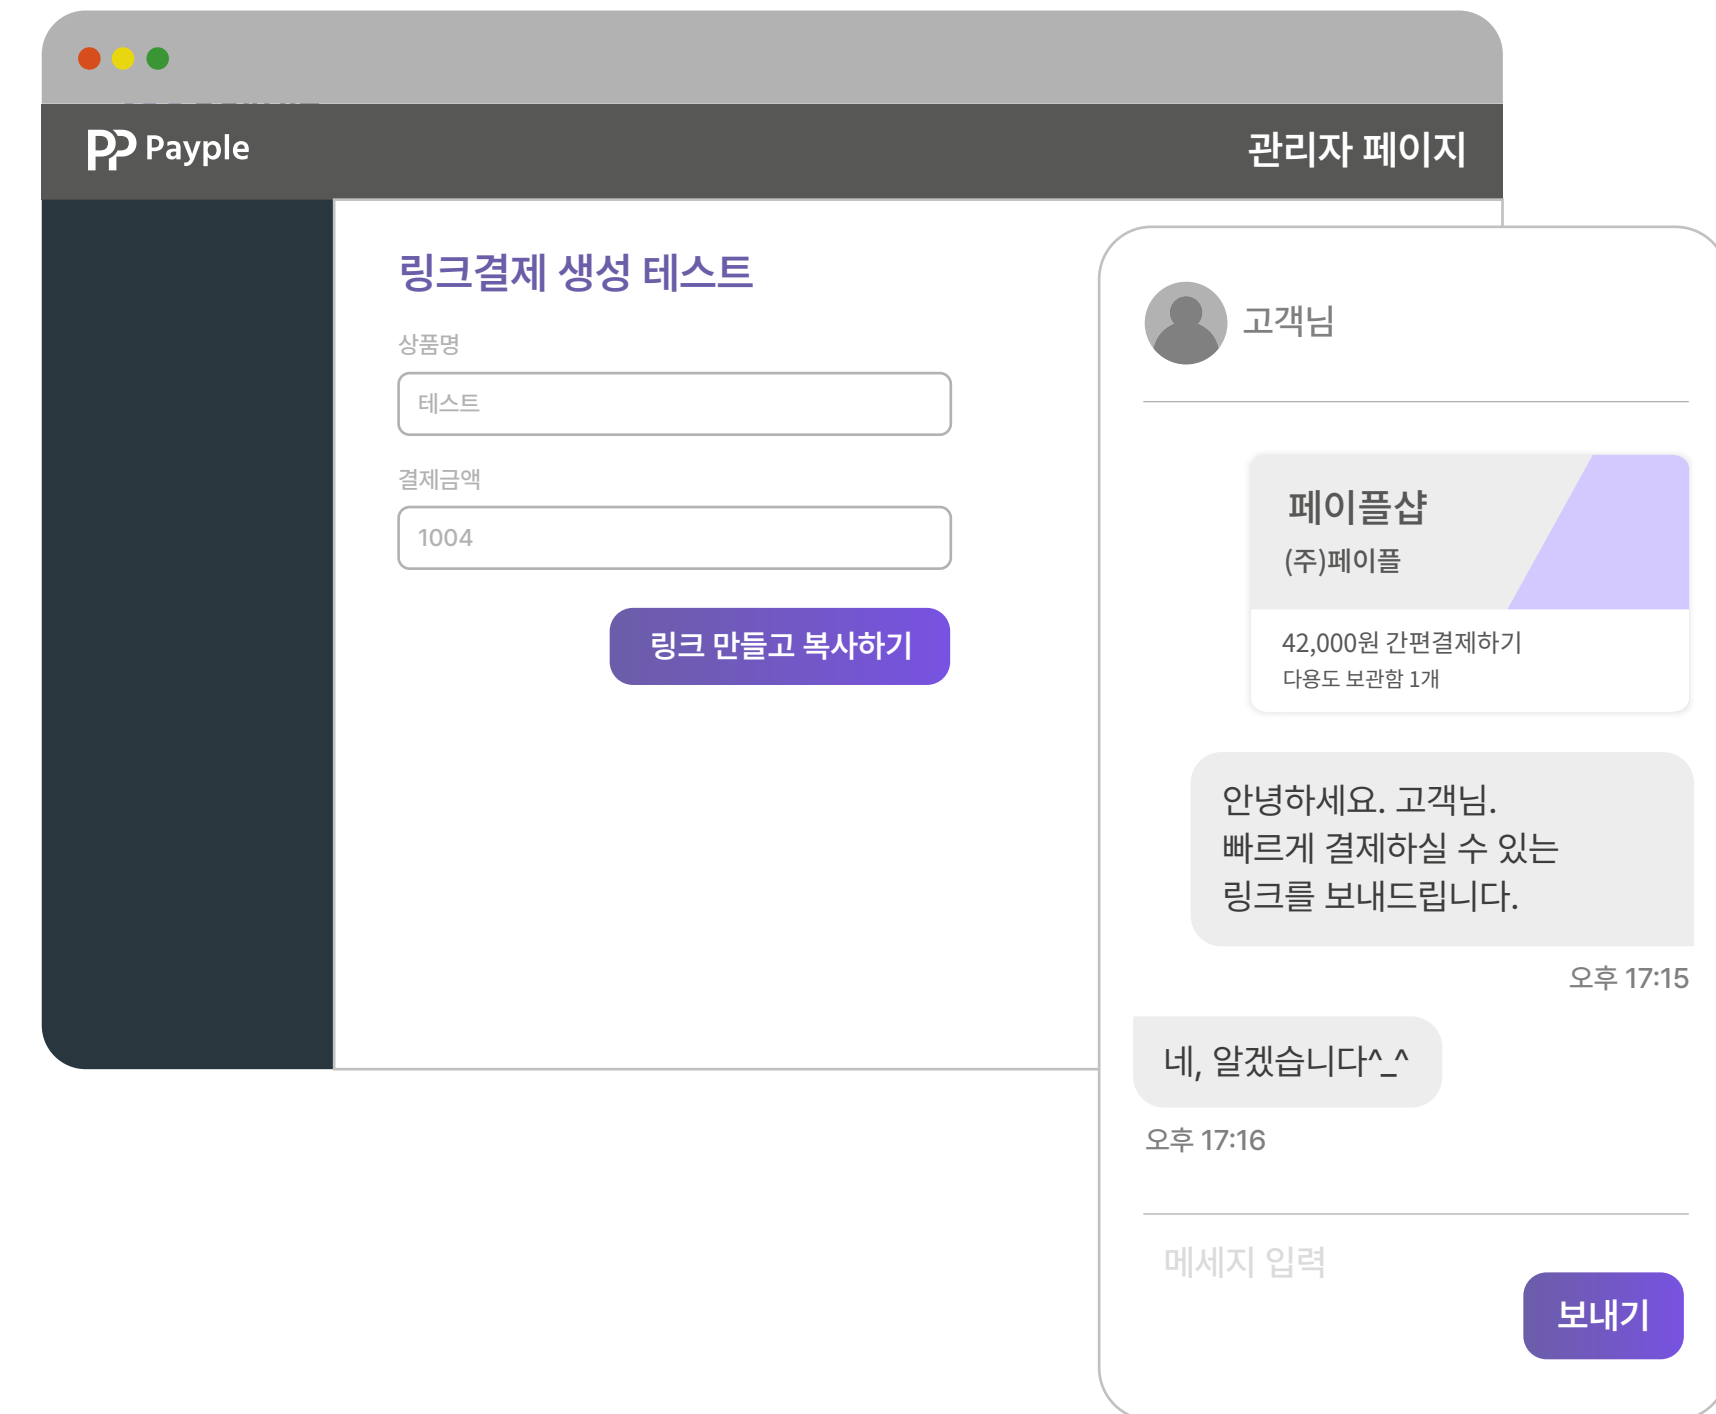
Payple

관리자 페이지

링크결제 생성 테스트

상품명

테스트

결제금액

1004

링크 만들고 복사하기

고객님

페이플샵

(주)페이플

42,000원 간편결제하기

다용도 보관함 1개

안녕하세요. 고객님.
빠르게 결제하실 수 있는
링크를 보내드립니다.

오후 17:15

네, 알겠습니다^_^

오후 17:16

메세지 입력

보내기